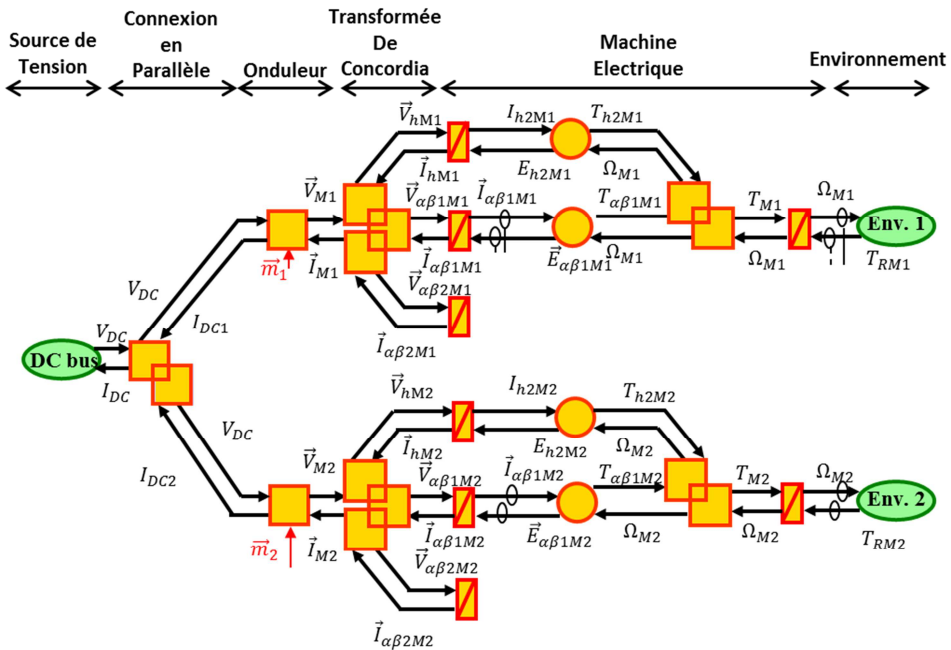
Source de Tension

Connexion en Parallèle

Onduleur

Transformée De Concordia

Machine Electrique

Environnement

$\vec{V}_{hM1}$ $I_{h2M1}$ $T_{h2M1}$

$\vec{I}_{hM1}$ $E_{h2M1}$ $\Omega_{M1}$

$\vec{V}_{M1}$ $\vec{V}_{\alpha\beta1M1}$ $\vec{I}_{\alpha\beta1M1}$ $T_{\alpha\beta1M1}$ $T_{M1}$ $\Omega_{M1}$

Env. 1

$\vec{I}_{M1}$ $\vec{I}_{\alpha\beta1M1}$ $\vec{E}_{\alpha\beta1M1}$ $\Omega_{M1}$ $\Omega_{M1}$ $T_{RM1}$

$\vec{m}_1$

$\vec{V}_{\alpha\beta2M1}$

$\vec{I}_{\alpha\beta2M1}$

$V_{DC}$ $I_{DC1}$

$V_{DC}$

DC bus

$I_{DC}$

$V_{DC}$

$I_{DC2}$

$\vec{V}_{hM2}$ $I_{h2M2}$ $T_{h2M2}$

$\vec{I}_{hM2}$ $E_{h2M2}$ $\Omega_{M2}$

$\vec{V}_{M2}$ $\vec{V}_{\alpha\beta1M2}$ $\vec{I}_{\alpha\beta1M2}$ $T_{\alpha\beta1M2}$ $T_{M2}$ $\Omega_{M2}$

Env. 2

$\vec{m}_2$ $\vec{I}_{M2}$ $\vec{I}_{\alpha\beta1M2}$ $\vec{E}_{\alpha\beta1M2}$ $\Omega_{M2}$ $\Omega_{M2}$ $T_{RM2}$

$\vec{V}_{\alpha\beta2M2}$

$\vec{I}_{\alpha\beta2M2}$